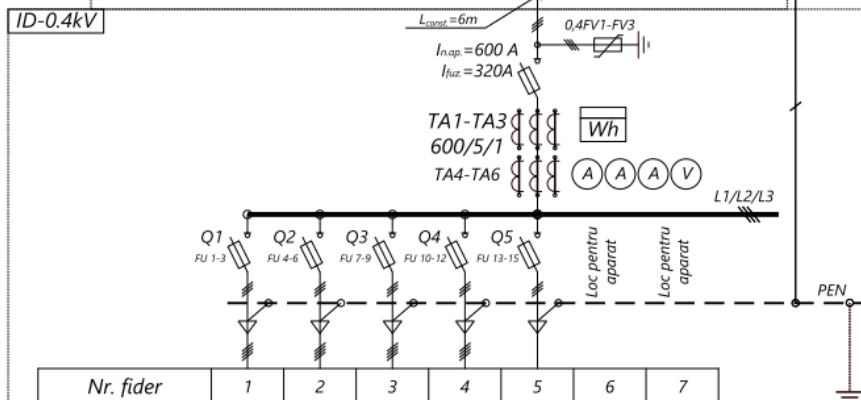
ID-0.4kV

$L_{const.}=6m$

0,4FV1-FV3

$I_{n.ap.}=600$ A

$I_{fuz.}=320A$

TA1-TA3

600/5/1

Wh

TA4-TA6

A A A V

L1/L2/L3

Q1
FU 1-3

Q2
FU 4-6

Q3
FU 7-9

Q4
FU 10-12

Q5
FU 13-15

Loc pentru aparat

Loc pentru aparat

PEN

| Nr. fider | 1 | 2 | 3 | 4 | 5 | 6 | 7 |
|---|---|---|---|---|---|---|---|